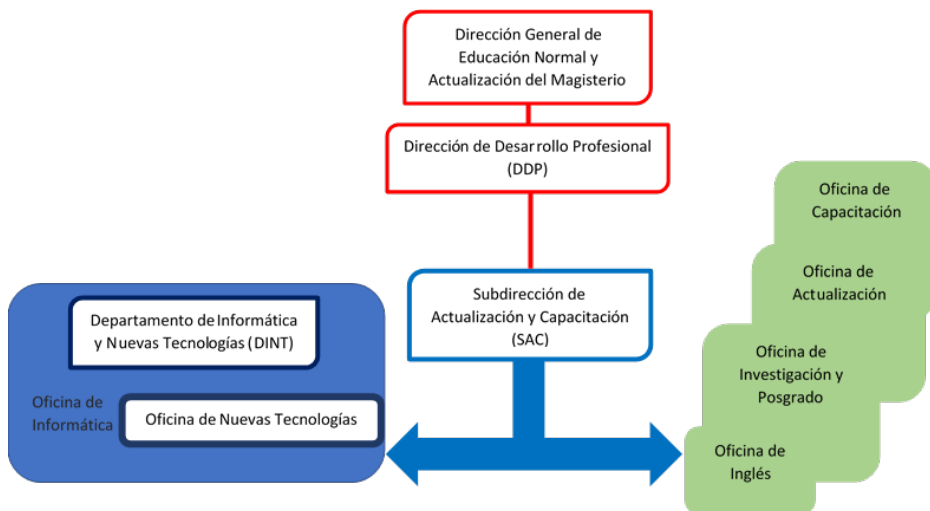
Dirección General de Educación Normal y Actualización del Magisterio

Dirección de Desarrollo Profesional (DDP)

Subdirección de Actualización y Capacitación (SAC)

Departamento de Informática y Nuevas Tecnologías (DINT)

Oficina de Informática

Oficina de Nuevas Tecnologías

Oficina de Capacitación

Oficina de Actualización

Oficina de Investigación y Posgrado

Oficina de Inglés